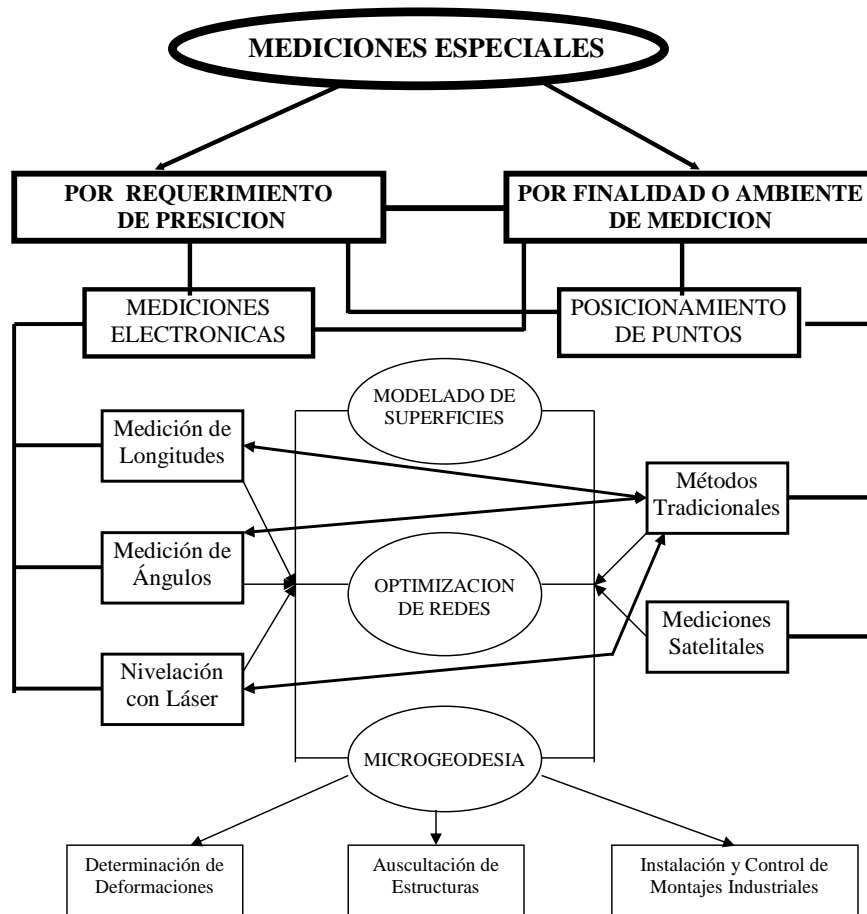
MEDICIONES ESPECIALES

POR REQUERIMIENTO DE PRESICION

POR FINALIDAD O AMBIENTE DE MEDICION

MEDICIONES ELECTRONICAS

POSICIONAMIENTO DE PUNTOS

MODELADO DE SUPERFICIES

Medición de Longitudes

Métodos Tradicionales

Medición de Ángulos

OPTIMIZACION DE REDES

Mediciones Satelitales

Nivelación con Láser

MICROGEODESIA

Determinación de Deformaciones

Auscultación de Estructuras

Instalación y Control de Montajes Industriales